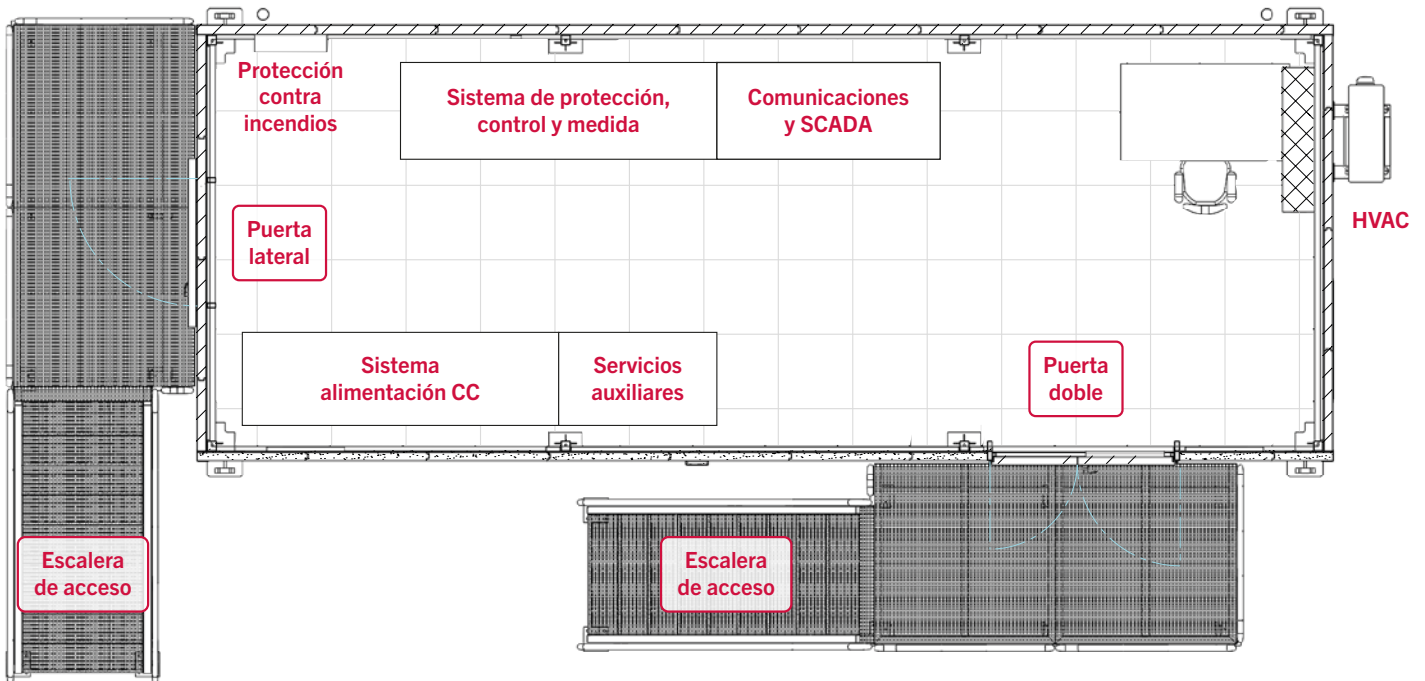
Protección contra incendios

Sistema de protección, control y medida

Comunicaciones y SCADA

HVAC

Puerta lateral

Sistema alimentación CC

Servicios auxiliares

Puerta doble

Escalera de acceso

Escalera de acceso